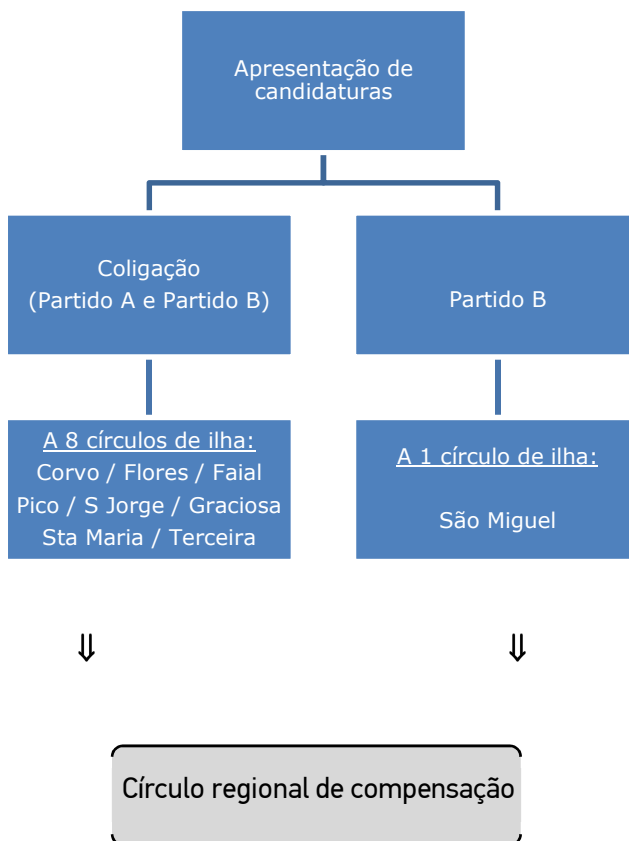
Apresentação de candidaturas

Coligação
(Partido A e Partido B)

Partido B

A 8 círculos de ilha:
Corvo / Flores / Faial
Pico / S Jorge / Graciosa
Sta Maria / Terceira

A 1 círculo de ilha:

São Miguel

$\Downarrow$

$\Downarrow$

Círculo regional de compensação